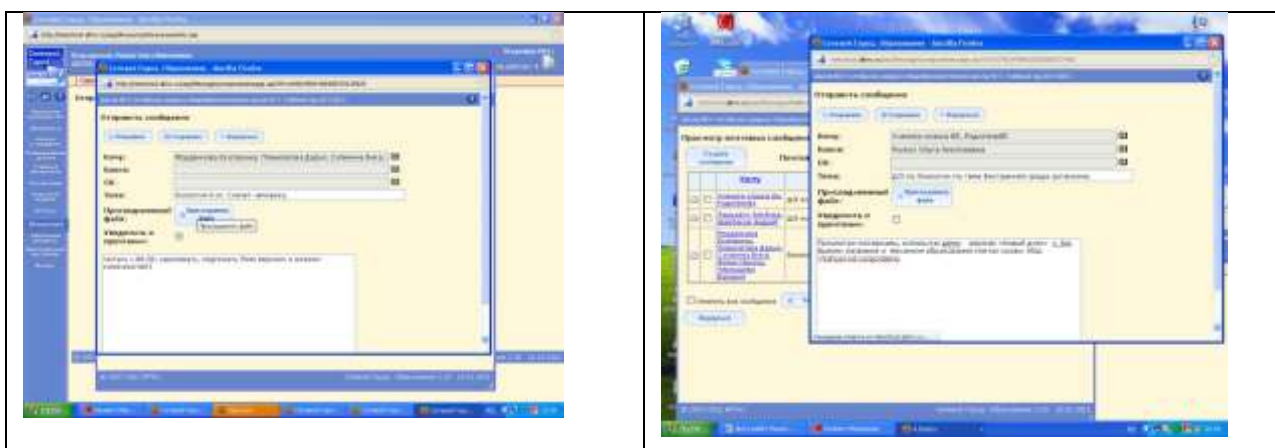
Отправить сообщение

Кому:
Копия:
СК:
Тема:
Прикреплённые файлы:
Уведомить о прочтении:

Отправить сообщение

Кому:
Копия:
СК:
Тема:
Прикреплённые файлы:
Уведомить о прочтении:

Просмотр почтовых сообщений

Кому